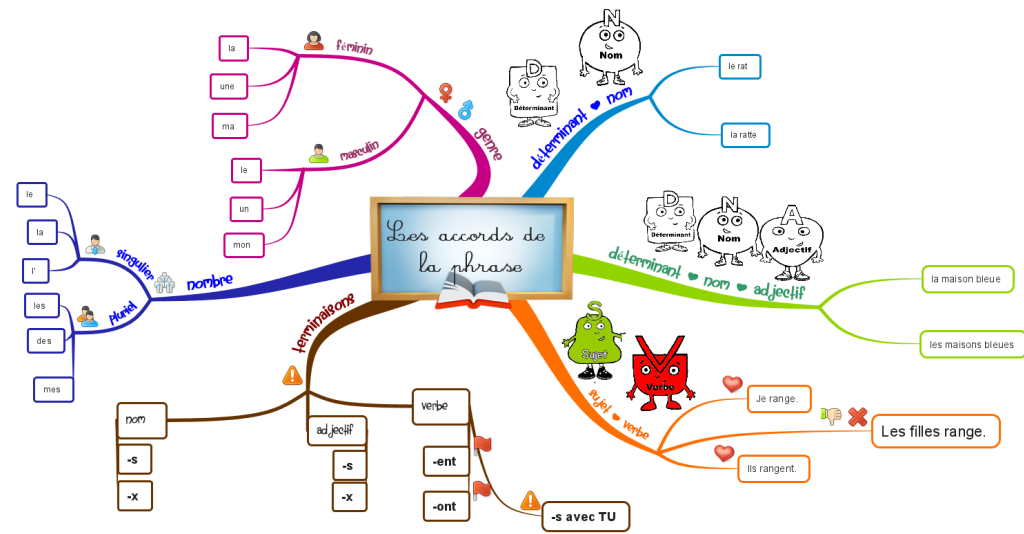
Les accords de la phrase

genre
féminin
la
une
ma
masculin
le
un
mon

déterminant nom
N
Nom
D
Déterminant
le rat
la ratte

nombre
singulier
le
la
l'
pluriel
les
des
mes

déterminant nom adjectif
D
Déterminant
N
Nom
A
Adjectif
la maison bleue
les maisons bleues

terminaisons
nom
-s
-x
adjectif
-s
-x
verbe
-ent
-ont
-s avec TU

sujet verbe
S
Sujet
V
Verbe
Je range.
Les filles range.
Ils rangent.